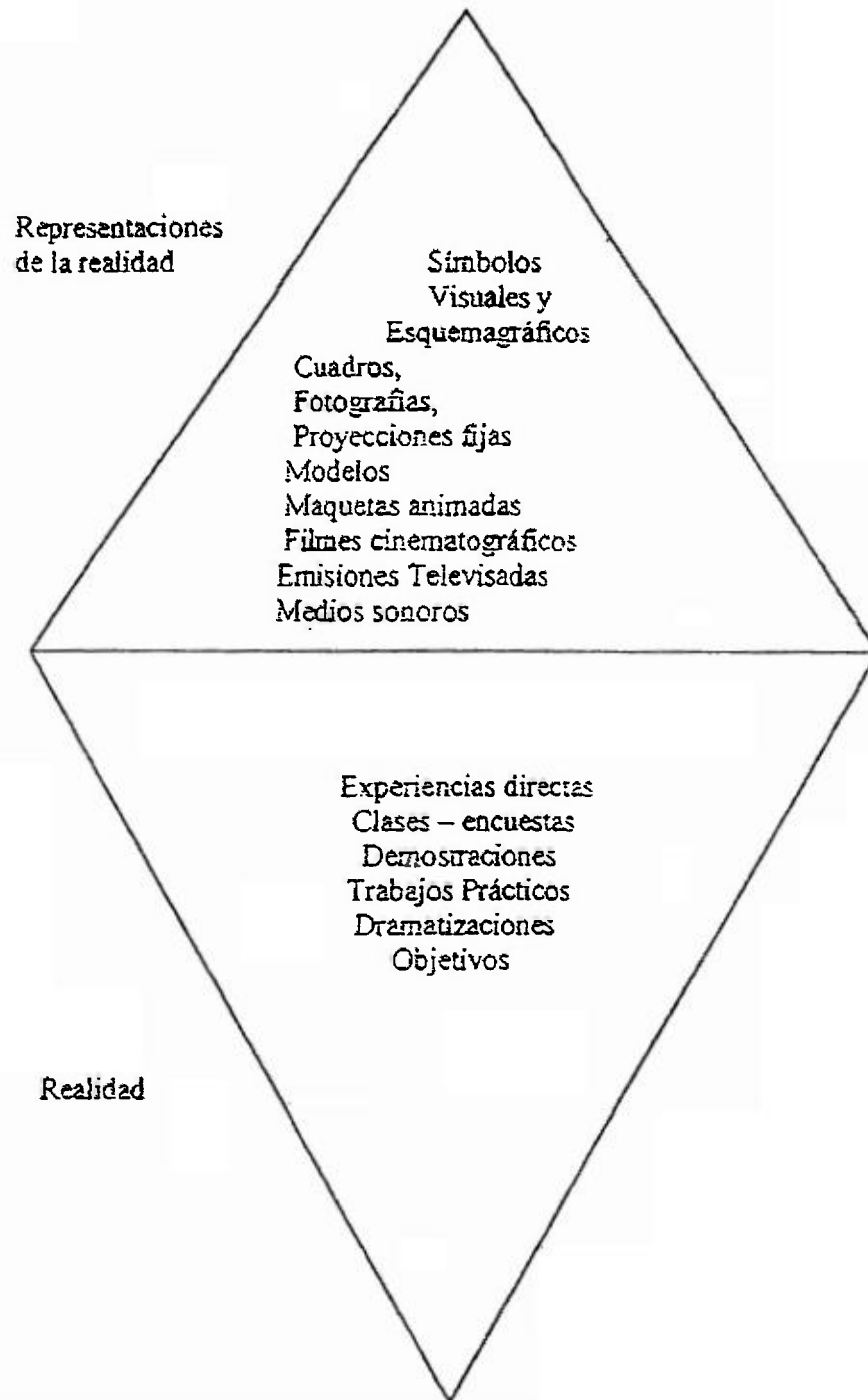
Representaciones de la realidad

Símbolos
Visuales y
Esquemagráficos
Cuadros,
Fotografías,
Proyecciones fijas
Modelos
Maquetas animadas
Filmes cinematográficos
Emisiones Televisadas
Medios sonoros

Experiencias directas
Clases – encuestas
Demostraciones
Trabajos Prácticos
Dramatizaciones
Objetivos

Realidad